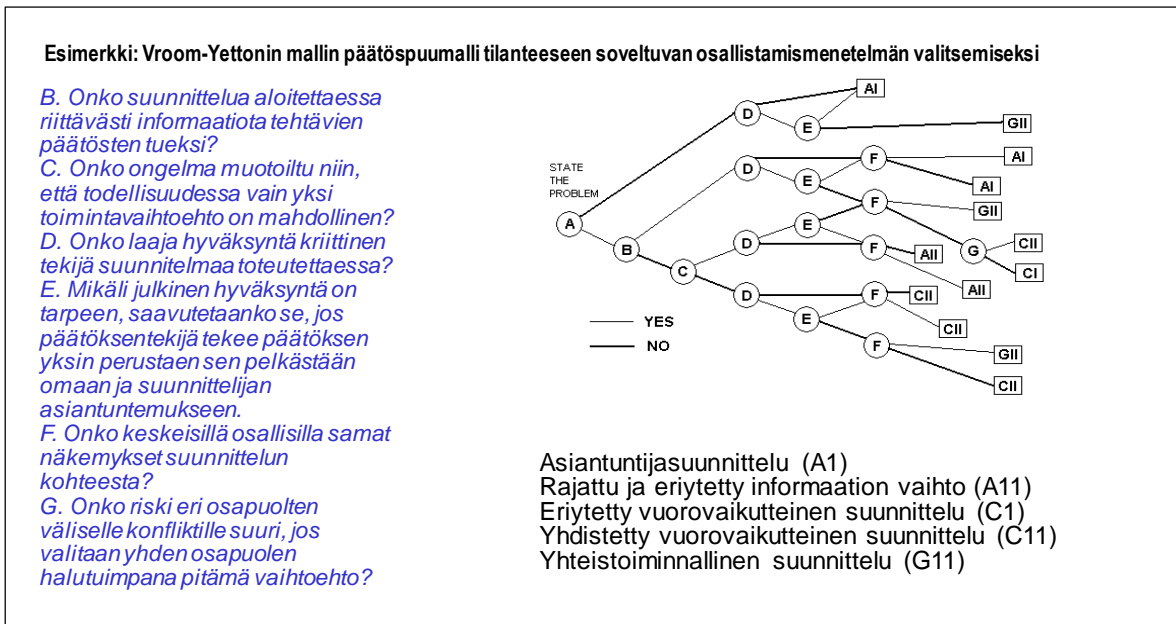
Esimerkki: Vroom-Yettonin mallin päätöspuumalli tilanteeseen soveltuvan osallistamismenetelmän valitsemiseksi

B. Onko suunnittelua aloitettaessa riittävästi informaatiota tehtävien päätösten tueksi?
C. Onko ongelma muotoiltu niin, että todellisuudessa vain yksi toimintavaihtoehto on mahdollinen?
D. Onko laaja hyväksyntä kriittinen tekijä suunnitelmaa toteutettaessa?
E. Mikäli julkinen hyväksyntä on tarpeen, saavutetaanko se, jos päätöksentekijä tekee päätöksen yksin perustaen sen pelkästään omaan ja suunnittelijan asiantuntemukseen.
F. Onko keskeisillä osallisilla samat näkemykset suunnittelun kohteesta?
G. Onko riski eri osapuolten väliselle konfliktille suuri, jos valitaan yhden osapuolen halutuimpana pitämä vaihtoehto?

STATE THE PROBLEM
A
B
C
D
E
F
G
AI
GII
AI
AI
GII
CII
CI
AII
AII
CII
CII
GII
CII
YES
NO

Asiantuntijasuunnittelu (A1)
Rajattu ja eriytetty informaation vaihto (A11)
Eriytetty vuorovaikutteinen suunnittelu (C1)
Yhdistetty vuorovaikutteinen suunnittelu (C11)
Yhteistoiminnallinen suunnittelu (G11)